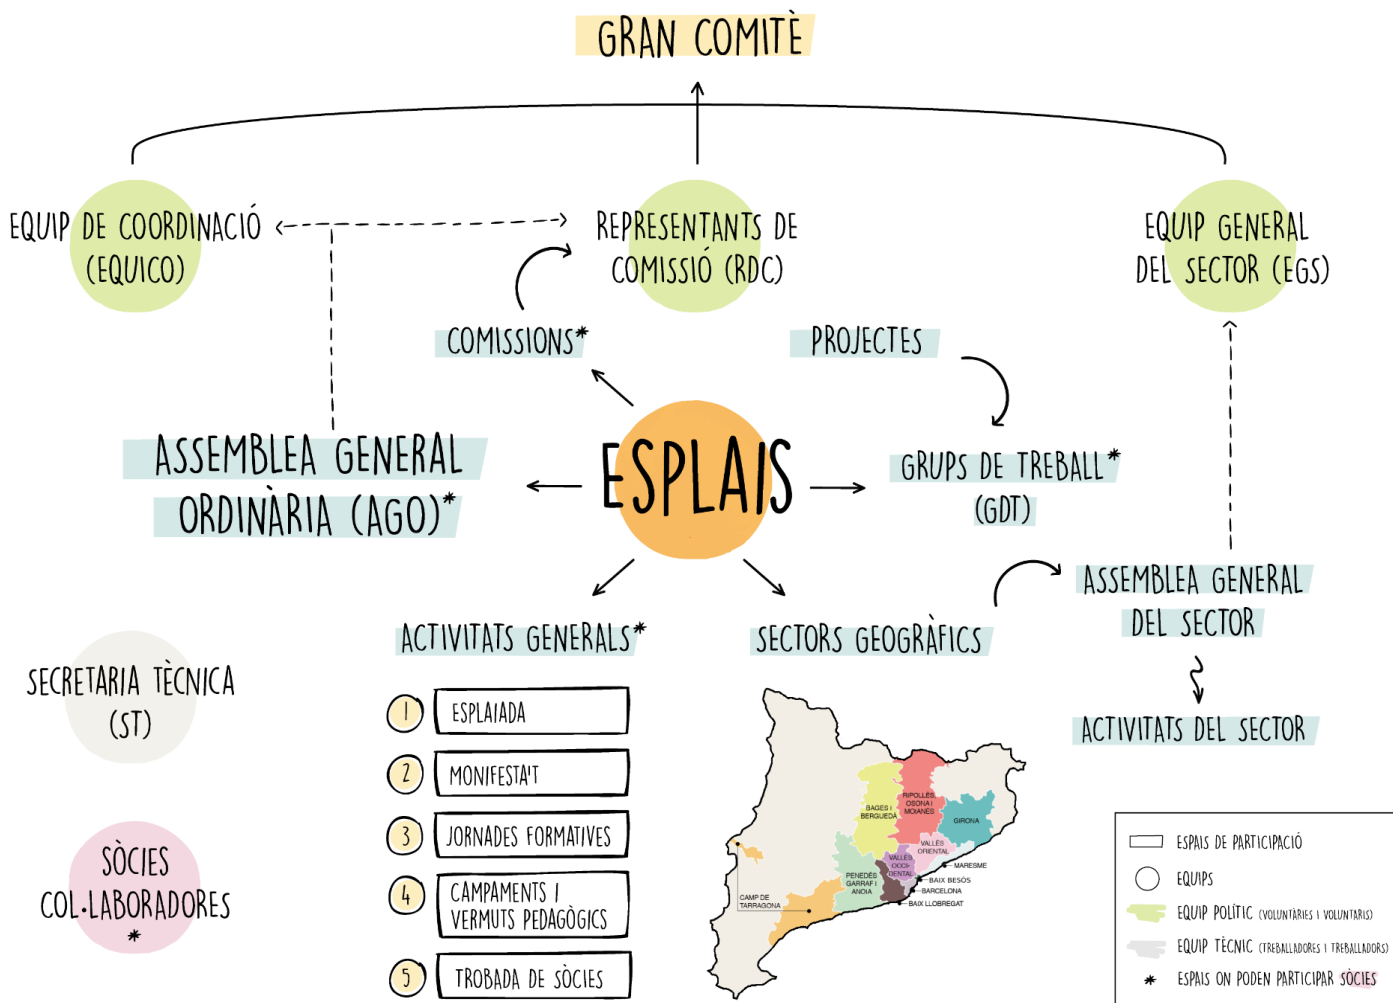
GRAN COMITÈ

EQUIP DE COORDINACIÓ (EQUICO)

REPRESENTANTS DE COMISSIÓ (RDC)

EQUIP GENERAL DEL SECTOR (EGS)

COMISSIONS*

PROJECTES

ASSEMBLEA GENERAL ORDINÀRIA (AGO)*

ESPLAIS

GRUPS DE TREBALL* (GDT)

ASSEMBLEA GENERAL DEL SECTOR

ACTIVITATS GENERALS*

SECTORS GEOGRÀFICS

ACTIVITATS DEL SECTOR

SECRETARIA TÈCNICA (ST)

SÒCIES COL·LABORADORES *

1 ESPLAIADA
2 MONIFESTA'T
3 JORNADES FORMATIVES
4 CAMPAMENTS I VERMUTS PEDAGÒGICS
5 TROBADA DE SÒCIES

RIPOLLÈS OSONA I MOIANÈS
BAGES I BERGUEDÀ
GIRONA
VALLÈS ORIENTAL
VALLÈS OCCIDENTAL
MARESME
PENEDÈS GARRAF I ANOIA
BAIX BESÒS
BARCELONA
BAIX LLOBREGAT
CAMP DE TARRAGONA

ESPAIS DE PARTICIPACIÓ
EQUIPS
EQUIP POLÍTIC (VOLUNTÀRIES I VOLUNTARIS)
EQUIP TÈCNIC (TREBALLADORES I TREBALLADORS)
* ESPAIS ON PODEN PARTICIPAR SÒCIES